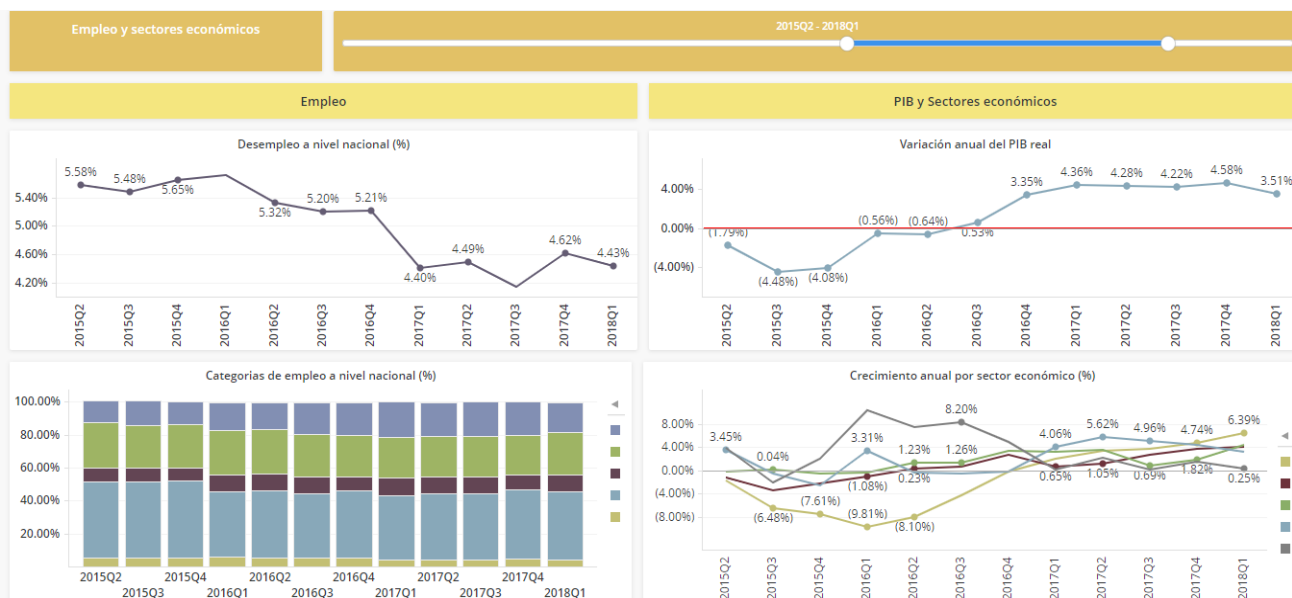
Empleo y sectores económicos

2015Q2 - 2018Q1

Empleo

PIB y Sectores económicos

Desempleo a nivel nacional (%)

5.58%
5.48%
5.65%
5.32%
5.20%
5.21%
4.40%
4.49%
4.62%
4.43%

5.40%
5.00%
4.60%
4.20%

2015Q2
2015Q3
2015Q4
2016Q1
2016Q2
2016Q3
2016Q4
2017Q1
2017Q2
2017Q3
2017Q4
2018Q1

Variación anual del PIB real

4.00%
0.00%
(4.00%)

(1.79%)
(4.48%)
(4.08%)
(0.56%)
(0.64%)
0.53%
3.35%
4.36%
4.28%
4.22%
4.58%
3.51%

2015Q2
2015Q3
2015Q4
2016Q1
2016Q2
2016Q3
2016Q4
2017Q1
2017Q2
2017Q3
2017Q4
2018Q1

Categorias de empleo a nivel nacional (%)

100.00%
80.00%
60.00%
40.00%
20.00%

2015Q2
2015Q3
2015Q4
2016Q1
2016Q2
2016Q3
2016Q4
2017Q1
2017Q2
2017Q3
2017Q4
2018Q1

Crecimiento anual por sector económico (%)

8.00%
4.00%
0.00%
(4.00%)
(8.00%)

3.45%
0.04%
(6.48%)
(7.61%)
3.31%
(1.08%)
(9.81%)
1.23%
0.23%
(8.10%)
8.20%
1.26%
4.06%
0.65%
5.62%
1.05%
4.96%
0.69%
4.74%
1.82%
6.39%
0.25%

2015Q2
2015Q3
2015Q4
2016Q1
2016Q2
2016Q3
2016Q4
2017Q1
2017Q2
2017Q3
2017Q4
2018Q1